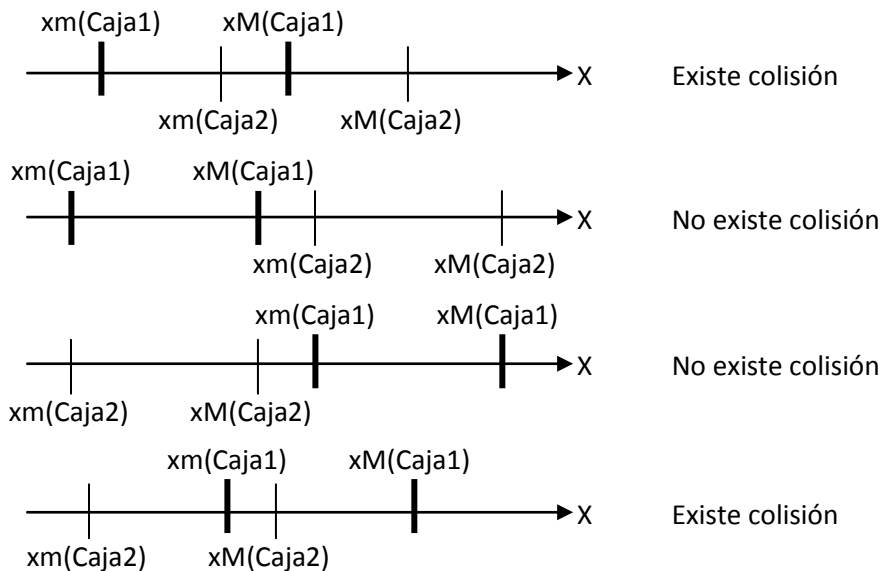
xm(Caja1) xM(Caja1)
X
xm(Caja2) xM(Caja2)
Existe colisión

xm(Caja1) xM(Caja1)
X
xm(Caja2) xM(Caja2)
No existe colisión

xm(Caja1) xM(Caja1)
X
xm(Caja2) xM(Caja2)
No existe colisión

xm(Caja1) xM(Caja1)
X
xm(Caja2) xM(Caja2)
Existe colisión